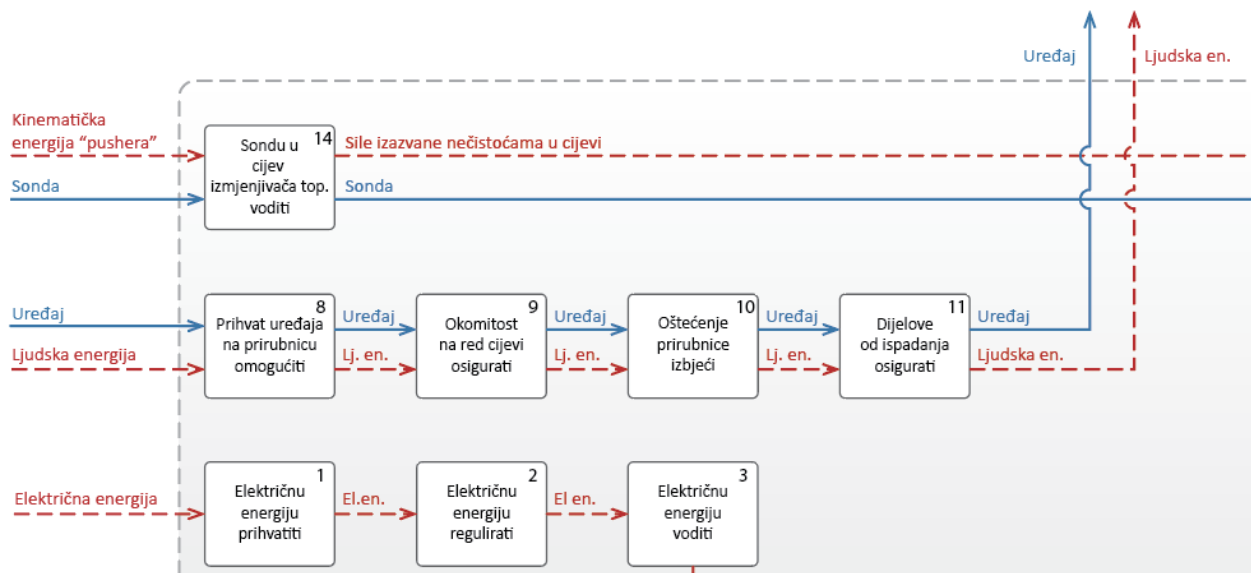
Uređaj

Ljudska en.

Kinematička energija “pushera”

14
Sondu u cijev izmjenjivača top. voditi

Sile izazvane nečistoćama u cijevi

Sonda

Sonda

Uređaj

Ljudska energija

8
Prihvat uređaja na prirubnicu omogućiti

Uređaj

Lj. en.

9
Okomitost na red cijevi osigurati

Uređaj

Lj. en.

10
Oštećenje prirubnice izbjeći

Uređaj

Lj. en.

11
Dijelove od ispadanja osigurati

Uređaj

Ljudska en.

Električna energija

1
Električnu energiju prihvatiti

El.en.

2
Električnu energiju regulirati

El en.

3
Električnu energiju voditi